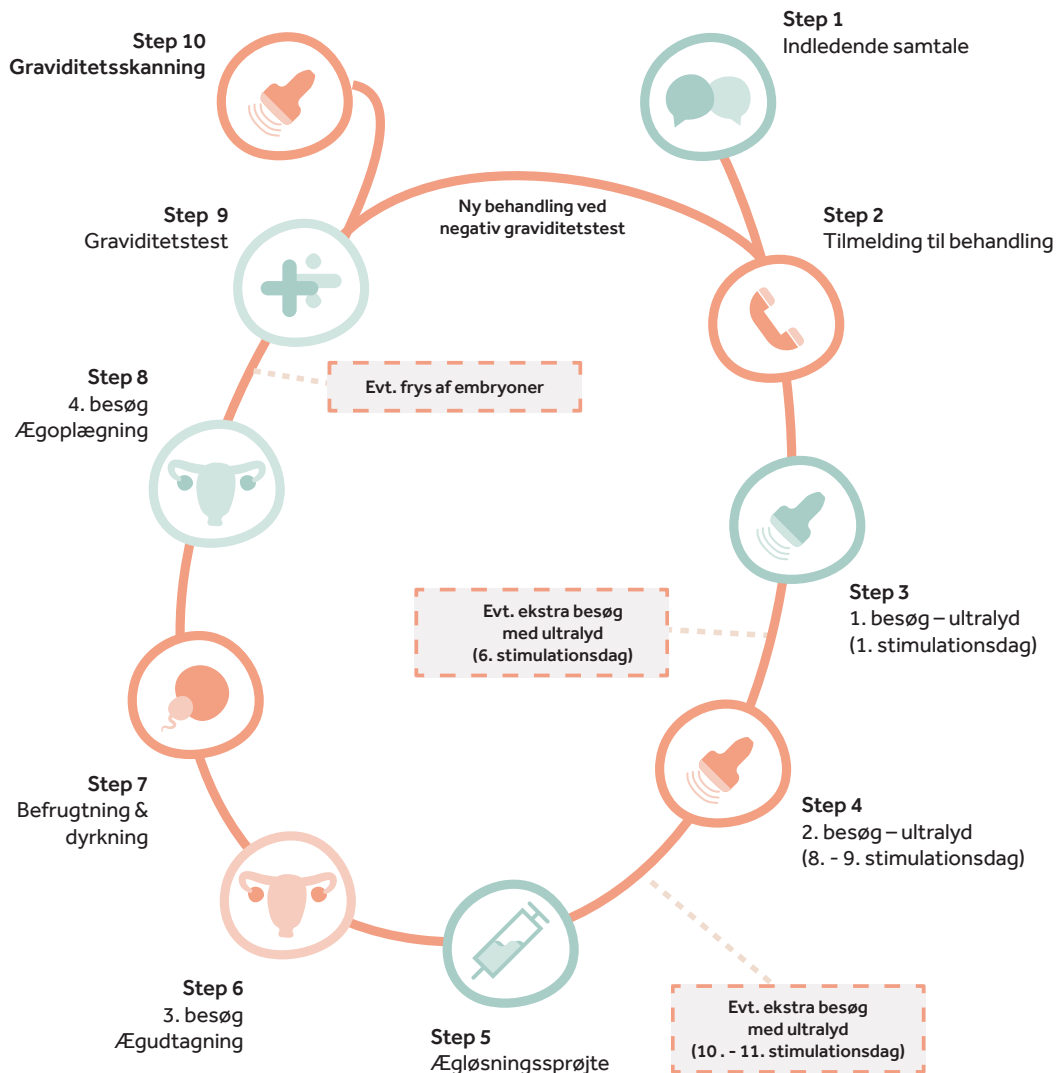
Step 10
Graviditetsskanning

Step 1
Indledende samtale

Ny behandling ved negativ graviditetstest

Step 2
Tilmelding til behandling

Step 9
Graviditetstest

Evt. frys af embryoner

Step 8
4. besøg
Ægoplægning

Evt. ekstra besøg med ultralyd (6. stimulationsdag)

Step 3
1. besøg – ultralyd
(1. stimulationsdag)

Step 7
Befrugtning & dyrkning

Step 4
2. besøg – ultralyd
(8. - 9. stimulationsdag)

Step 6
3. besøg
Ægudtagning

Step 5
Ægløsningssprøjte

Evt. ekstra besøg med ultralyd (10 . - 11. stimulationsdag)